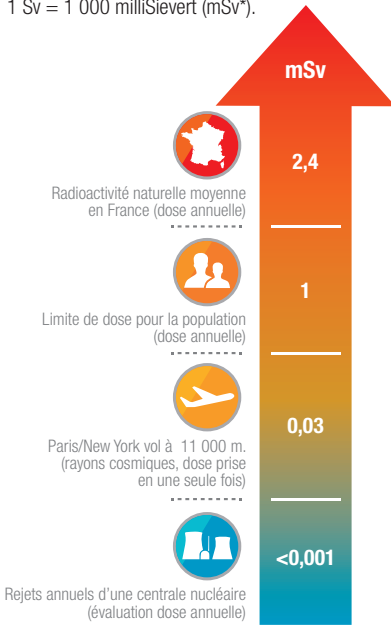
1 Sv = 1 000 milliSievert (mSv*).

mSv

2,4

Radioactivité naturelle moyenne en France (dose annuelle)

1

Limite de dose pour la population (dose annuelle)

0,03

Paris/New York vol à 11 000 m. (rayons cosmiques, dose prise en une seule fois)

<0,001

Rejets annuels d'une centrale nucléaire (évaluation dose annuelle)